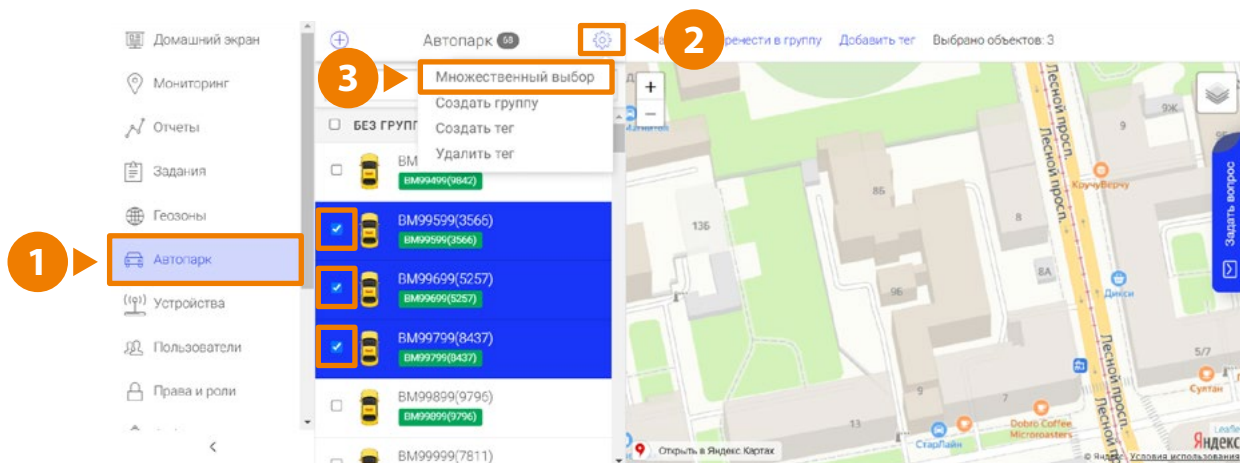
Домашний экран
Мониторинг
Отчеты
Задания
Геозоны
1
Автопарк
Устройства
Пользователи
Права и роли

Автопарк 68
2
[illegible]ренести в группу Добавить тег Выбрано объектов: 3
3
Множественный выбор
Создать группу
Создать тег
Удалить тег
БЕЗ ГРУПП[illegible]
BM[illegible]
BM99499(9842)
BM99599(3566)
BM99599(3566)
BM99699(5257)
BM99699(5257)
BM99799(8437)
BM99799(8437)
BM99899(9796)
BM99899(9796)
BM99999(7811)

+
−
Лесной просп.
Лесной просп.
Лесной просп.
9Ж
9
8б
КручуВерчу
13б
8
8А
Дикси
9б
5/7
Султан
Dobro Coffee Microroasters
СтарЛайн
Открыть в Яндекс Картах
Задать вопрос
Leaflet
© Яндекс Условия использования
Яндекс